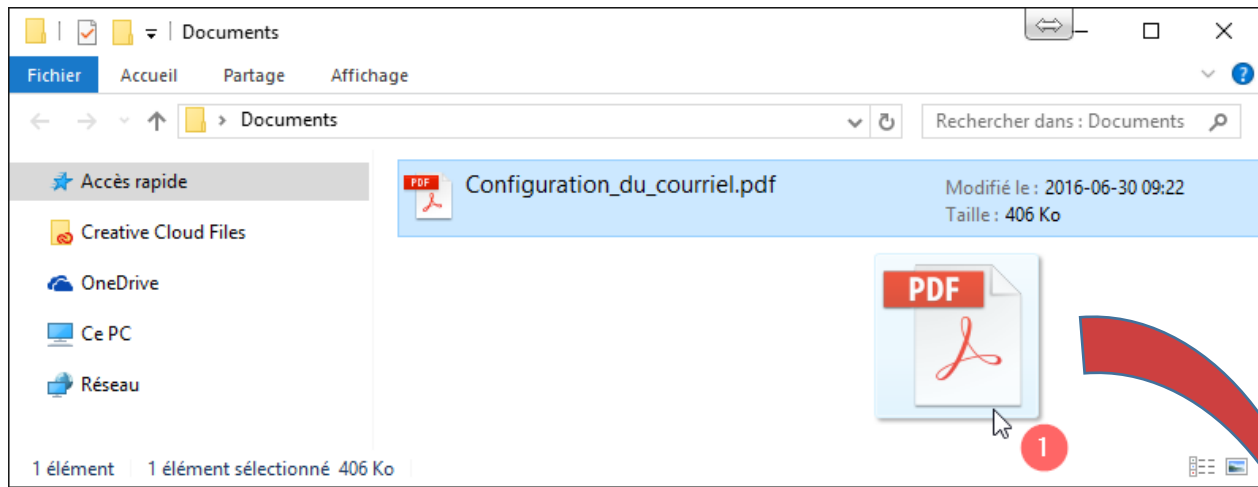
Documents

Fichier Accueil Partage Affichage

Documents

Rechercher dans : Documents

Accès rapide

Creative Cloud Files

OneDrive

Ce PC

Réseau

PDF

Configuration_du_courriel.pdf

Modifié le : 2016-06-30 09:22
Taille : 406 Ko

PDF

1

1 élément 1 élément sélectionné 406 Ko